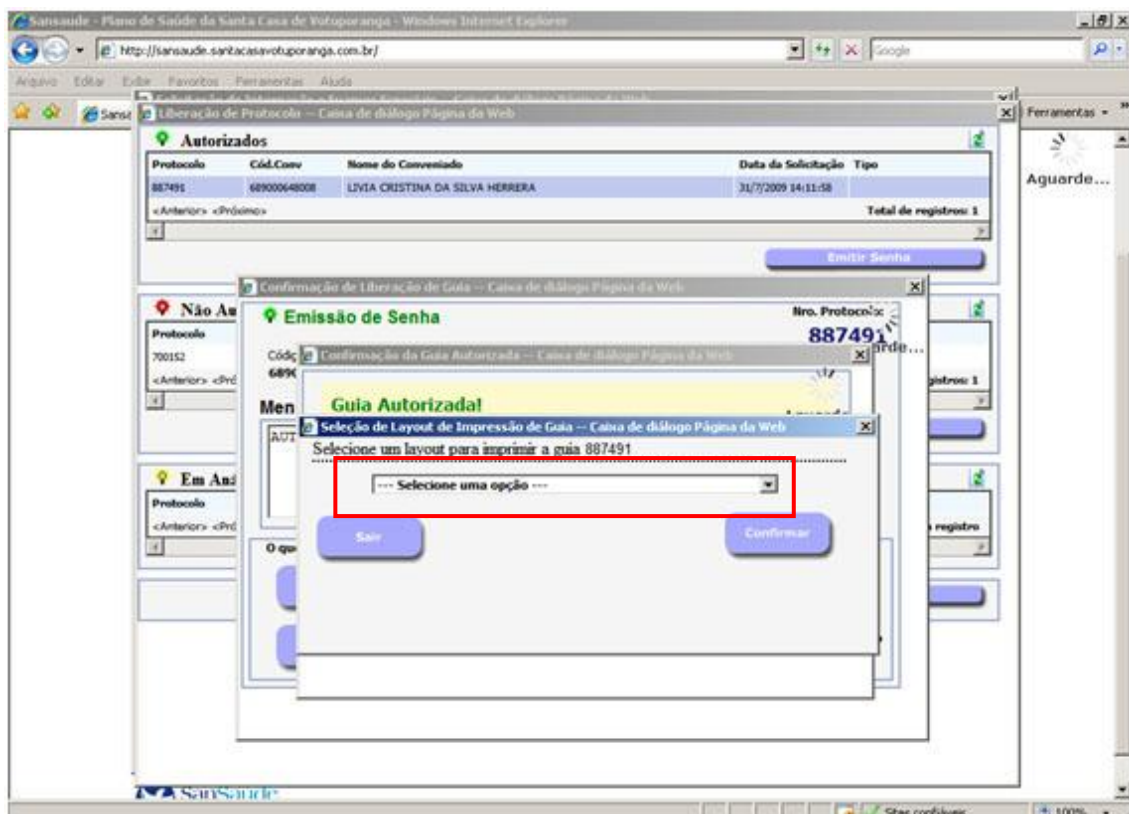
Sansaude - Plano de Saúde da Santa Casa de Votuporanga - Windows Internet Explorer

http://sansaude.santacasavotuporanga.com.br/

Google

Arquivo Editar Exibir Favoritos Ferramentas Ajuda

Sansa

Liberação de Protocolo -- Caixa de diálogo Página da Web

Ferramentas

Aguarde...

Autorizados

| Protocolo | Cód.Conv | Nome do Conveniado | Data da Solicitação | Tipo |
|---|---|---|---|---|
| 887491 | 689000648008 | LIVIA CRISTINA DA SILVA HERRERA | 31/7/2009 14:11:58 | |

<Anterior> <Próximo> Total de registros: 1

Emitir Senha

Não Au

Protocolo

700152

<Anterior> <Pró

registros: 1

Em An

Protocolo

<Anterior> <Pró

registro

O qu

Confirmação de Liberação de Guia -- Caixa de diálogo Página da Web

Emissão de Senha

Nro. Protocolo

887491

Aguarde...

Códig

689

Men

AUT

Confirmação da Guia Autorizada -- Caixa de diálogo Página da Web

Guia Autorizada!

Aguarde

Seleção de Layout de Impressão de Guia -- Caixa de diálogo Página da Web

Selecione um layout para imprimir a guia 887491

--- Selecione uma opção ---

Sair

Confirmar

SanSaude

Sites confiáveis

100%